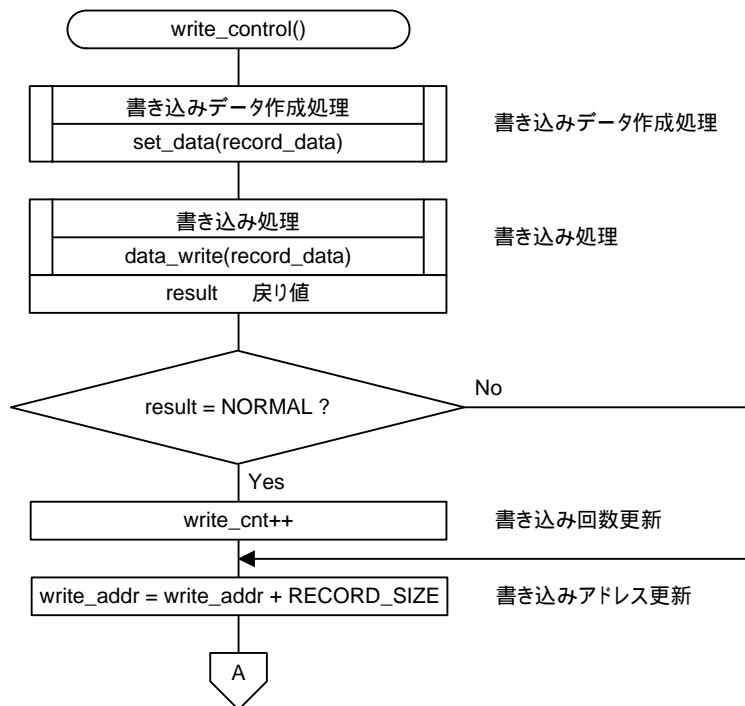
write_control()

書き込みデータ作成処理
set_data(record_data)

書き込みデータ作成処理

書き込み処理
data_write(record_data)
result 戻り値

書き込み処理

result = NORMAL ?

No

Yes

write_cnt++

書き込み回数更新

write_addr = write_addr + RECORD_SIZE

書き込みアドレス更新

A